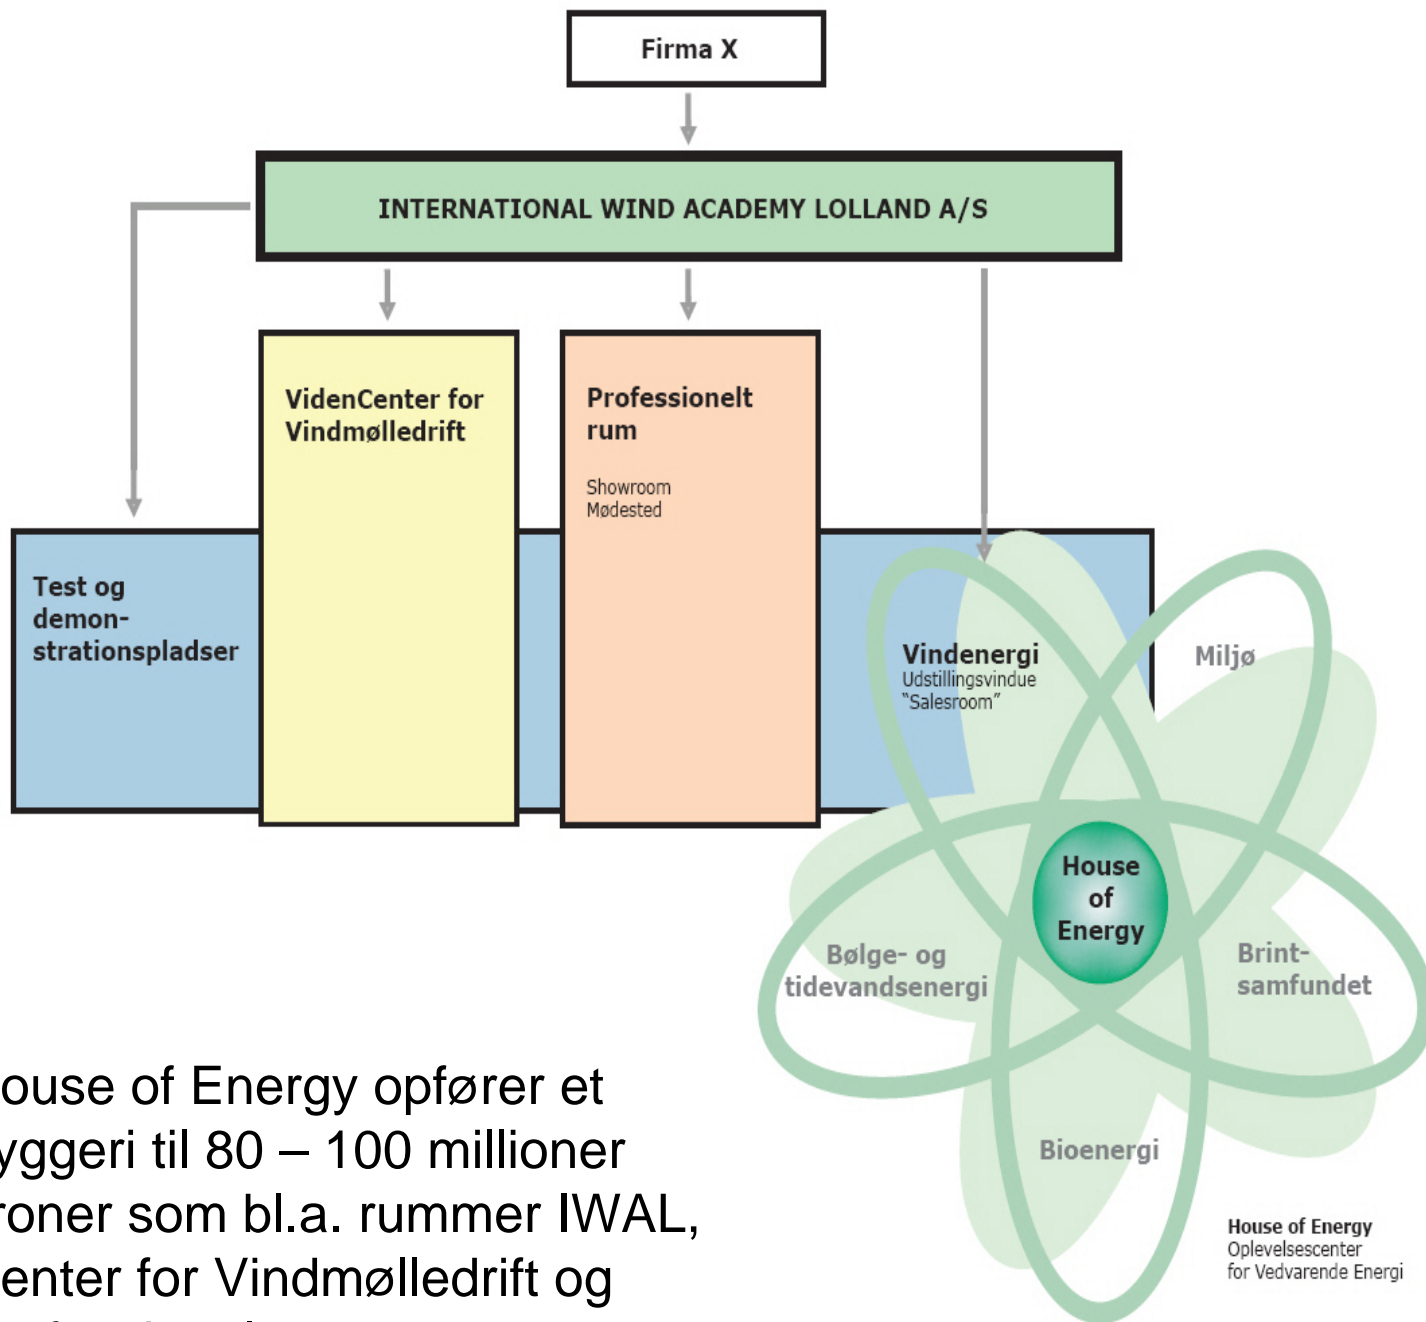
Firma X

INTERNATIONAL WIND ACADEMY LOLLAND A/S

VidenCenter for Vindmølledrift

Professionelt rum

Showroom
Mødested

Test og demonstrationspladser

Vindenergi
Udstillingsvindue
"Salesroom"

Miljø

House of Energy

Bølge- og tidevandsenergi

Brintsamfundet

Bioenergi

House of Energy
Oplevelsescenter
for Vedvarende Energi

ouse of Energy opfører et yggeri til 80 – 100 millioner roner som bl.a. rummer IWAL, enter for Vindmølledrift og